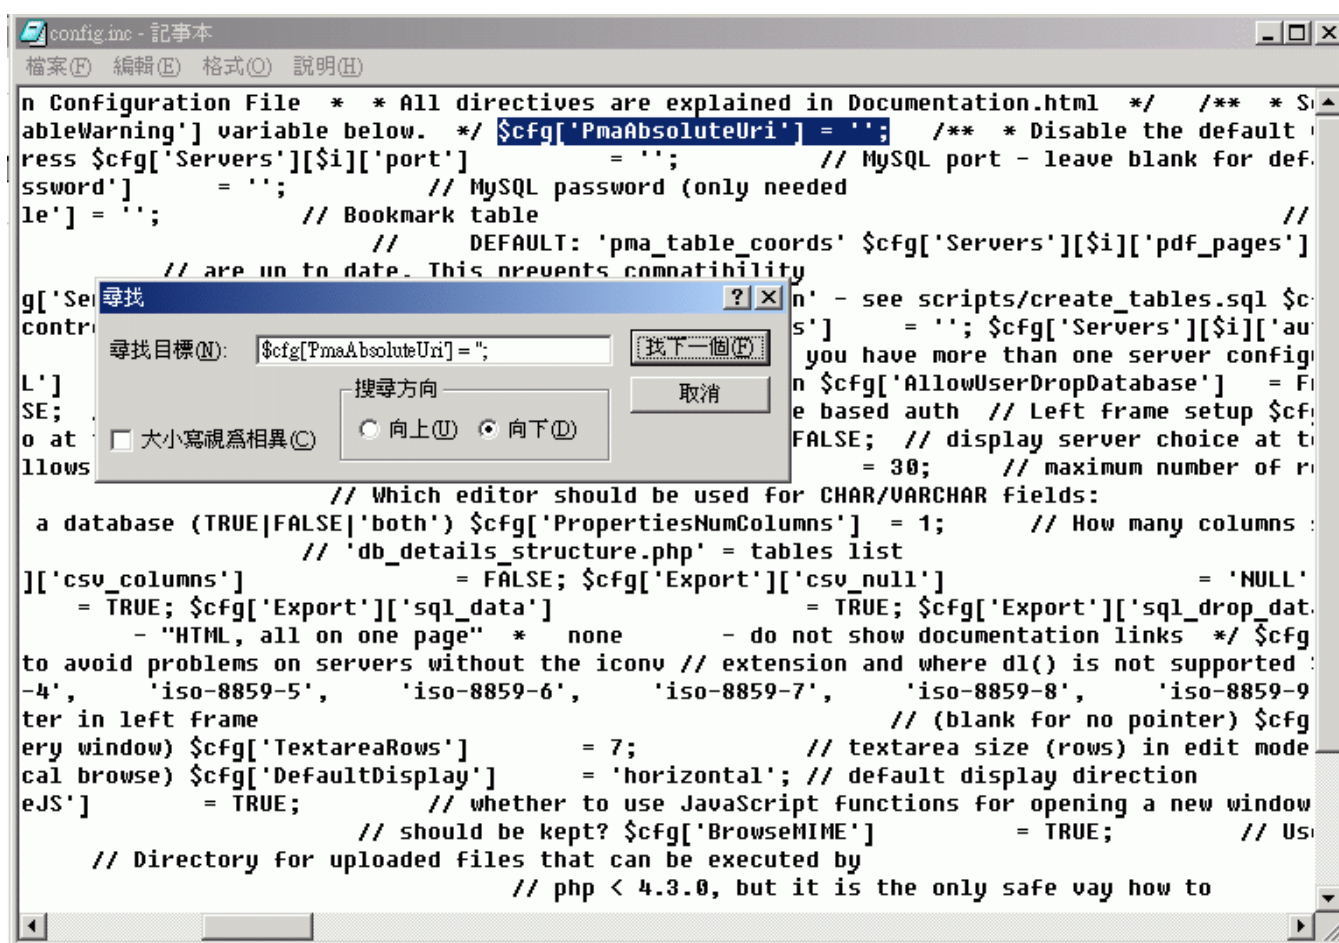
config.inc - 記事本
檔案(F) 編輯(E) 格式(O) 說明(H)

n Configuration File * * All directives are explained in Documentation.html */ /** * S
ableWarning'] variable below. */ $cfg['PmaAbsoluteUri'] = ''; /** * Disable the default
ress $cfg['Servers'][$i]['port'] = ''; // MySQL port - leave blank for def
ssword'] = ''; // MySQL password (only needed
le'] = ''; // Bookmark table //
// DEFAULT: 'pma_table_coords' $cfg['Servers'][$i]['pdf_pages']
// are up to date. This prevents compatibility
g['Se n' - see scripts/create_tables.sql $c
contr s'] = ''; $cfg['Servers'][$i]['au
you have more than one server config
L'] n $cfg['AllowUserDropDatabase'] = F
SE; e based auth // Left frame setup $cf
o at FALSE; // display server choice at t
llows = 30; // maximum number of r
// Which editor should be used for CHAR/VARCHAR fields:
a database (TRUE|FALSE|'both') $cfg['PropertiesNumColumns'] = 1; // How many columns
// 'db_details_structure.php' = tables list
]['csv_columns'] = FALSE; $cfg['Export']['csv_null'] = 'NULL'
= TRUE; $cfg['Export']['sql_data'] = TRUE; $cfg['Export']['sql_drop_dat
- "HTML, all on one page" * none - do not show documentation links */ $cfg
to avoid problems on servers without the iconv // extension and where dl() is not supported
-4', 'iso-8859-5', 'iso-8859-6', 'iso-8859-7', 'iso-8859-8', 'iso-8859-9
ter in left frame // (blank for no pointer) $cfg
ery window) $cfg['TextareaRows'] = 7; // textarea size (rows) in edit mode
cal browse) $cfg['DefaultDisplay'] = 'horizontal'; // default display direction
eJS'] = TRUE; // whether to use JavaScript functions for opening a new window
// should be kept? $cfg['BrowseMIME'] = TRUE; // Us
// Directory for uploaded files that can be executed by
// php < 4.3.0, but it is the only safe vay how to

尋找
?
尋找目標(N): $cfg['PmaAbsoluteUri'] = '';
找下一個(F)
取消
搜尋方向
大小寫視爲相異(C)
向上(U) 向下(D)